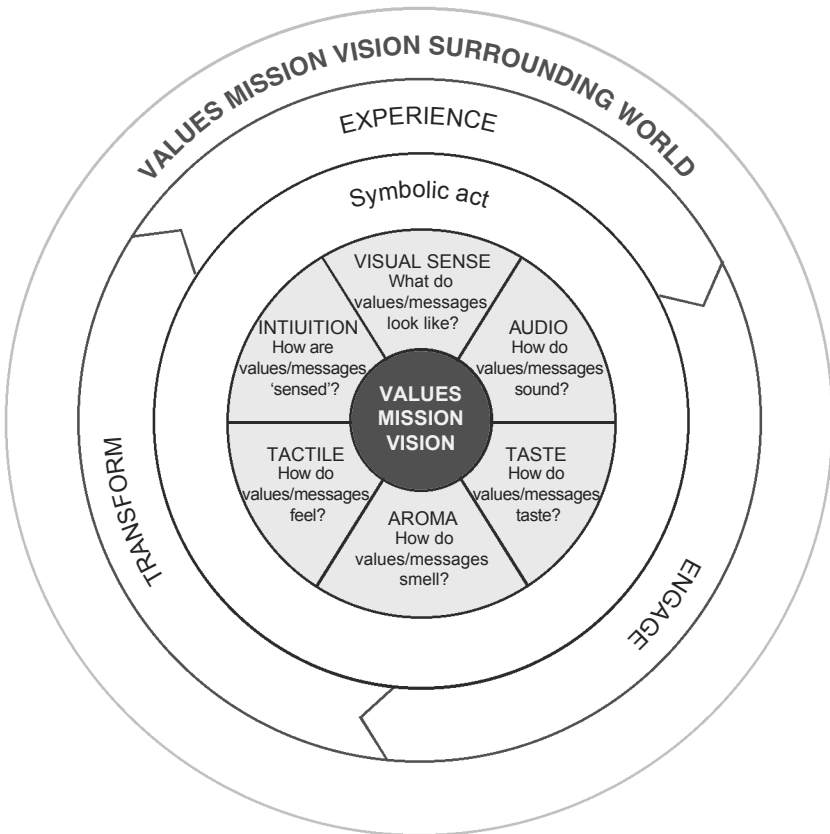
VALUES MISSION VISION SURROUNDING WORLD

EXPERIENCE

Symbolic act

VISUAL SENSE
What do values/messages look like?

AUDIO
How do values/messages sound?

TASTE
How do values/messages taste?

AROMA
How do values/messages smell?

TACTILE
How do values/messages feel?

INTIUITION
How are values/messages 'sensed'?

VALUES
MISSION
VISION

TRANSFORM

ENGAGE